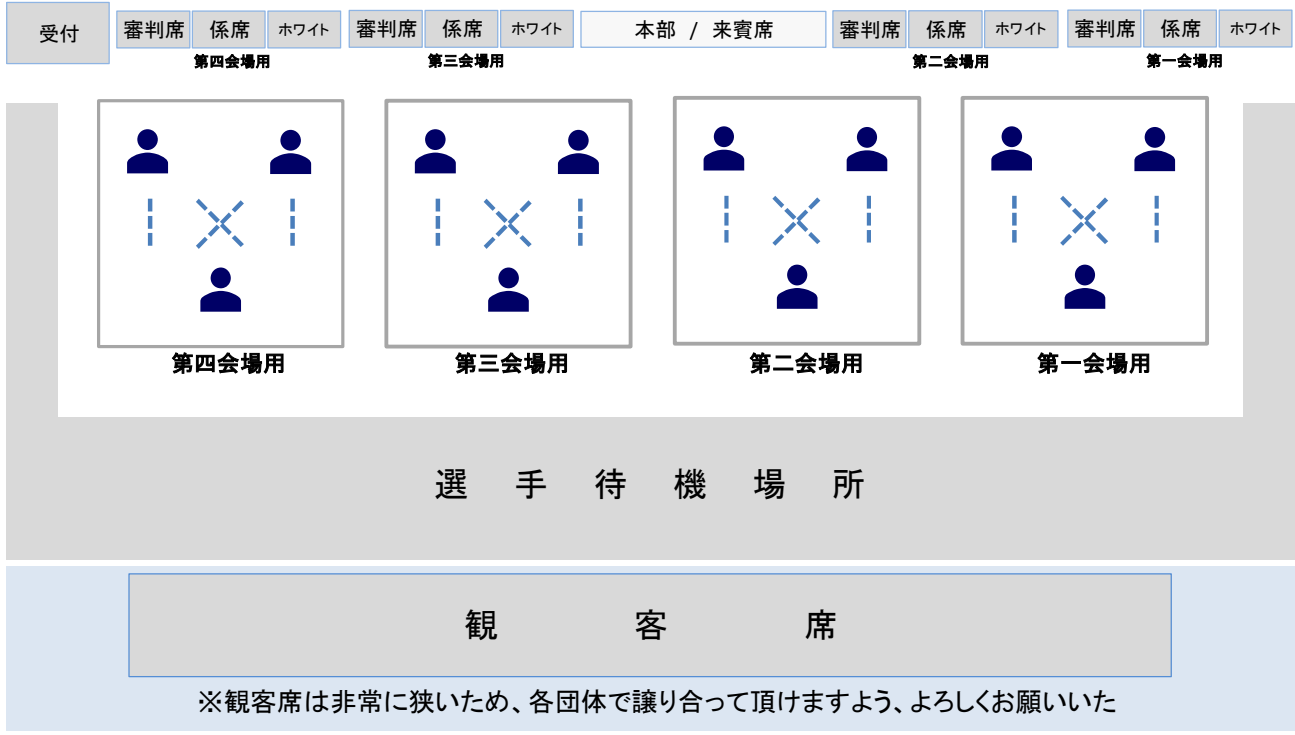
受付

審判席 係席 ホワイト
第四会場用

審判席 係席 ホワイト
第三会場用

本部 / 来賓席

審判席 係席 ホワイト
第二会場用

審判席 係席 ホワイト
第一会場用

第四会場用

第三会場用

第二会場用

第一会場用

選 手 待 機 場 所

観 客 席

※観客席は非常に狭いため、各団体で譲り合って頂けますよう、よろしくお願いいた